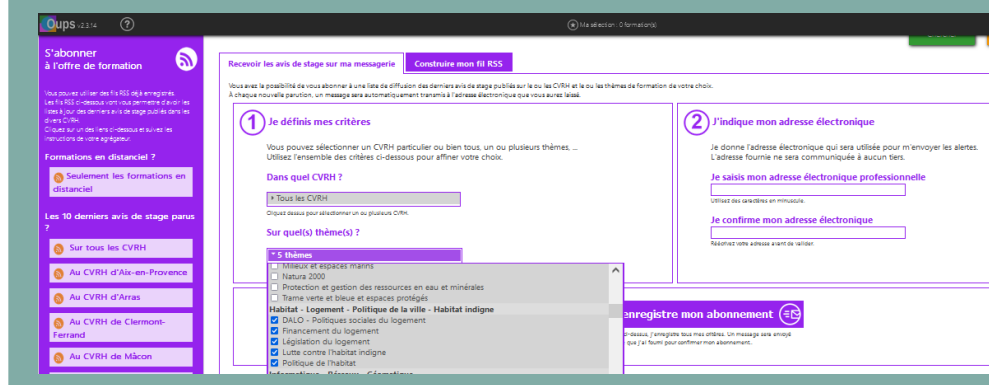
Oups v2.3.14 ?

Ma sélection : 0 formation(s)

S'abonner à l'offre de formation

Vous pouvez utiliser des fils RSS déjà enregistrés. Les fils RSS ci-dessous vont vous permettre d'avoir les listes à jour des derniers avis de stage publiés dans les divers CVRH. Cliquez sur un des liens ci-dessous et suivez les instructions de votre agrégateur.

Formations en distanciel ?

Seulement les formations en distanciel

Les 10 derniers avis de stage parus ?

Sur tous les CVRH

Au CVRH d'Aix-en-Provence

Au CVRH d'Arras

Au CVRH de Clermont-Ferrand

Au CVRH de Mâcon

Recevoir les avis de stage sur ma messagerie

Construire mon fil RSS

Vous avez la possibilité de vous abonner à une liste de diffusion des derniers avis de stage publiés sur le ou les CVRH et le ou les thèmes de formation de votre choix. À chaque nouvelle parution, un message sera automatiquement transmis à l'adresse électronique que vous aurez laissé.

1 Je définis mes critères

Vous pouvez sélectionner un CVRH particulier ou bien tous, un ou plusieurs thèmes, ... Utilisez l'ensemble des critères ci-dessous pour affiner votre choix.

Dans quel CVRH ?

Tous les CVRH

Cliquez dessus pour sélectionner un ou plusieurs CVRH.

Sur quel(s) thème(s) ?

5 thèmes

Milieux et espaces marins
Natura 2000
Protection et gestion des ressources en eau et minérales
Trame verte et bleue et espaces protégés
Habitat - Logement - Politique de la ville - Habitat indigne
DALO - Politiques sociales du logement
Financement du logement
Législation du logement
Lutte contre l'habitat indigne
Politique de l'habitat
Informatique - Réseaux - Géomatique

2 J'indique mon adresse électronique

Je donne l'adresse électronique qui sera utilisée pour m'envoyer les alertes. L'adresse fournie ne sera communiquée à aucun tiers.

Je saisis mon adresse électronique professionnelle

Utilisez des caractères en minuscule.

Je confirme mon adresse électronique

Réécrivez votre adresse avant de valider.

enregistre mon abonnement

-dessus, j'enregistre tous mes critères. Un message sera envoyé que j'ai fourni pour confirmer mon abonnement.